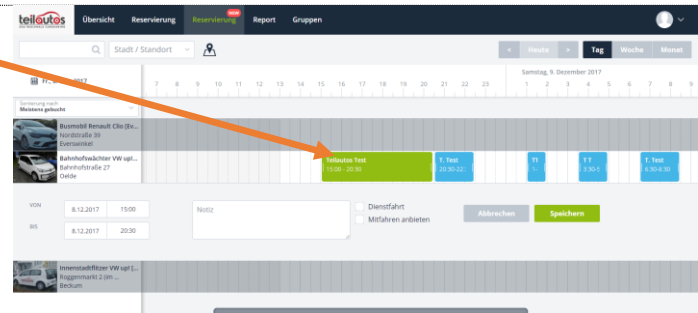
teilautos

Übersicht Reservierung Reservierung NEW Report Gruppen

Stadt / Standort

« Heute » Tag Woche Monat

Fr., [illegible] 2017

7 8 9 10 11 12 13 14 15 16 17 18 19 20 21 22 23

Samstag, 9. Dezember 2017

1 2 3 4 5 6 7 8 9 10 11

Sortierung nach
Meistens gebucht

Busmobil Renault Clio (Ev...
Nordstraße 30
Everswinkel

Bahnhofswächter VW up!...
Bahnhofstraße 27
Oelde

Teilautos Test
15:00 - 20:30

T. Test
20:30-22:

T1

T T
5:30 C

T. Test
6:30-8:30

VON 8.12.2017 15:00

BIS 8.12.2017 20:30

Notiz

Dienstfahrt
Mitfahren anbieten

Abbrechen Speichern

Innenstadtflitzer VW up! |...
Roggenmarkt 2 (im ...
Beckum